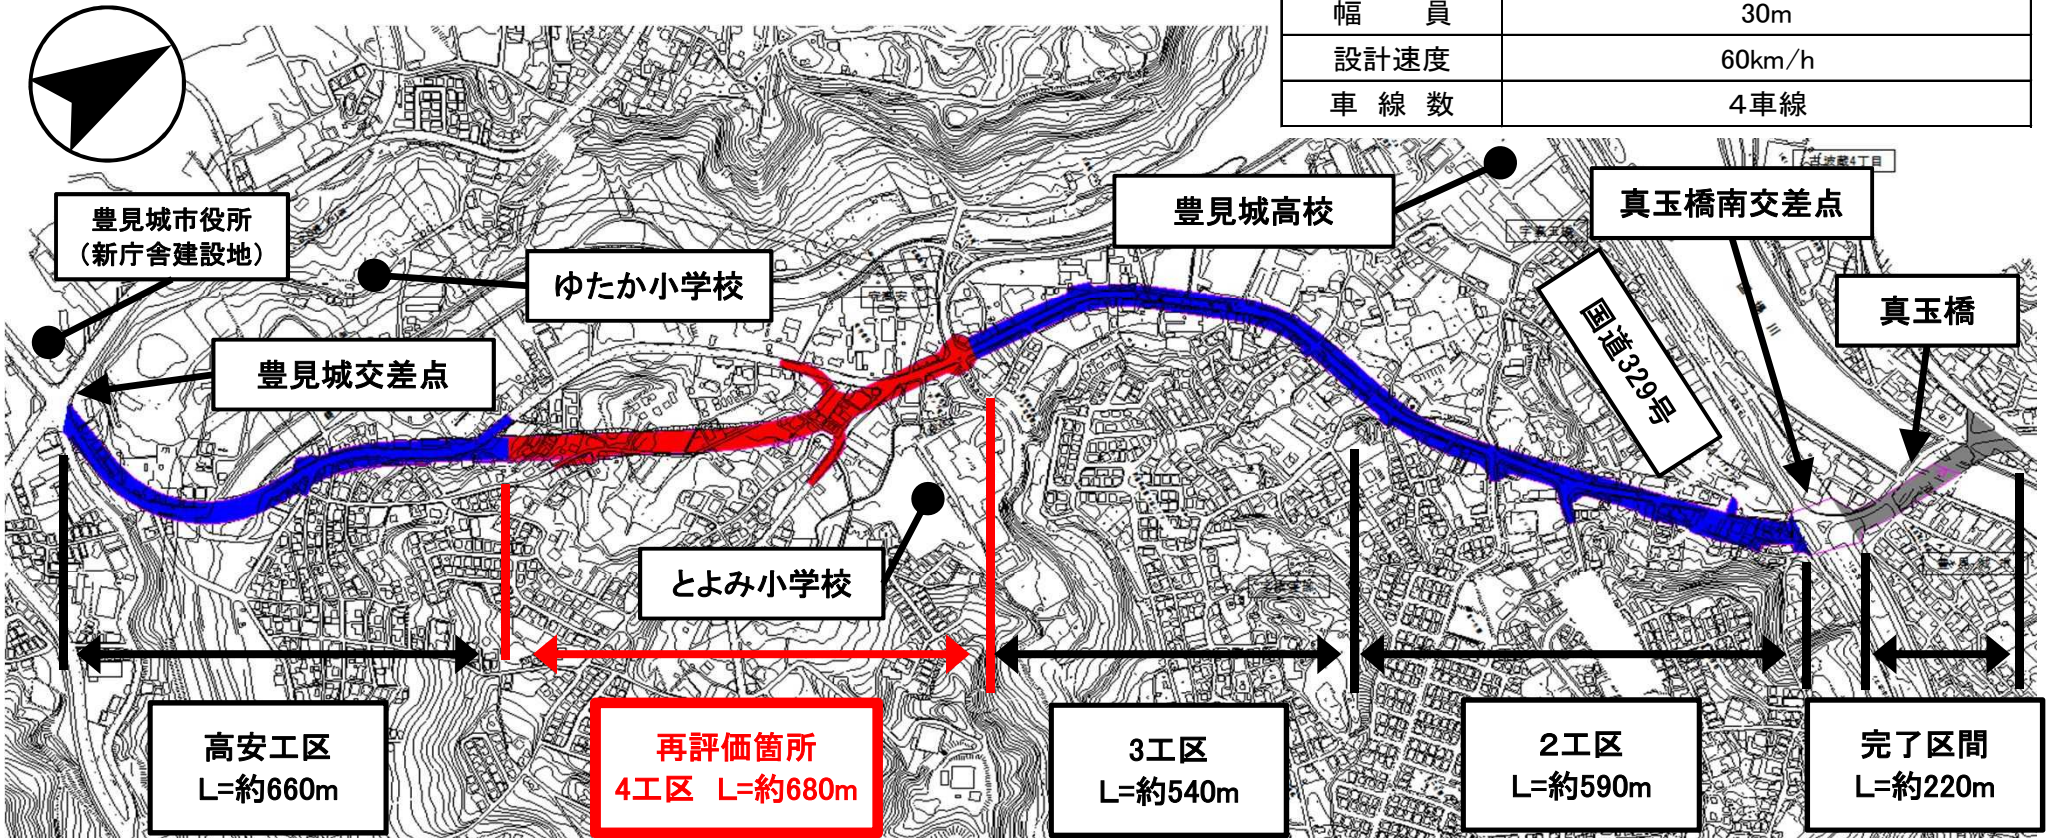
| 幅　　員 | 30m |
|---|---|
| 設計速度 | 60km/h |
| 車　線　数 | 4車線 |

豊見城市役所（新庁舎建設地）

ゆたか小学校

豊見城高校

真玉橋南交差点

真玉橋

国道329号

豊見城交差点

とよみ小学校

高安工区 L=約660m

再評価箇所 4工区　L=約680m

3工区 L=約540m

2工区 L=約590m

完了区間 L=約220m